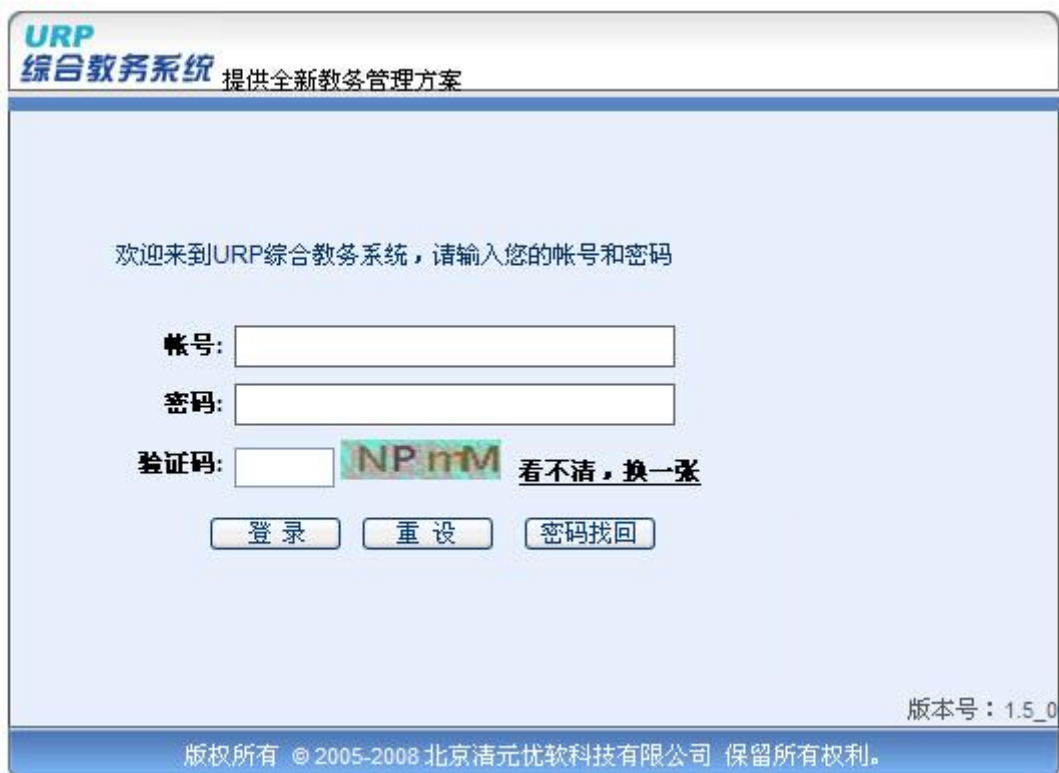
URP
综合教务系统 提供全新教务管理方案

欢迎来到URP综合教务系统，请输入您的帐号和密码

帐号:

密码:

验证码: NP nM 看不清，换一张

登 录 重 设 密码找回

版本号：1.5_0

版权所有 © 2005-2008 北京清元优软科技有限公司 保留所有权利。